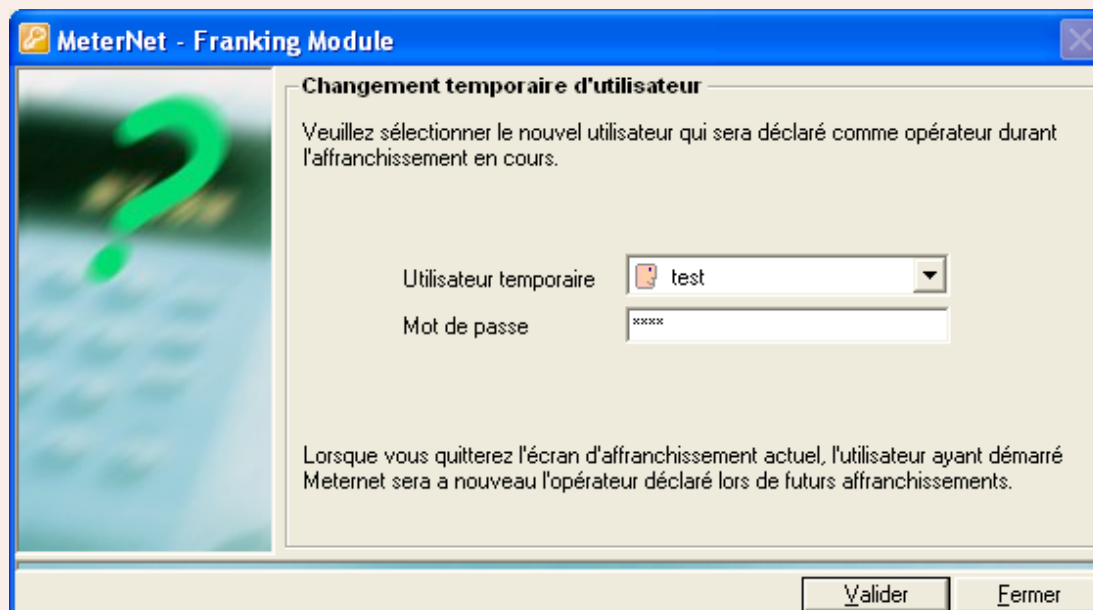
MeterNet - Franking Module

Changement temporaire d'utilisateur

Veuillez sélectionner le nouvel utilisateur qui sera déclaré comme opérateur durant l'affranchissement en cours.

Utilisateur temporaire test

Mot de passe ****

Lorsque vous quitterez l'écran d'affranchissement actuel, l'utilisateur ayant démarré Meternet sera a nouveau l'opérateur déclaré lors de futurs affranchissements.

Valider Fermer